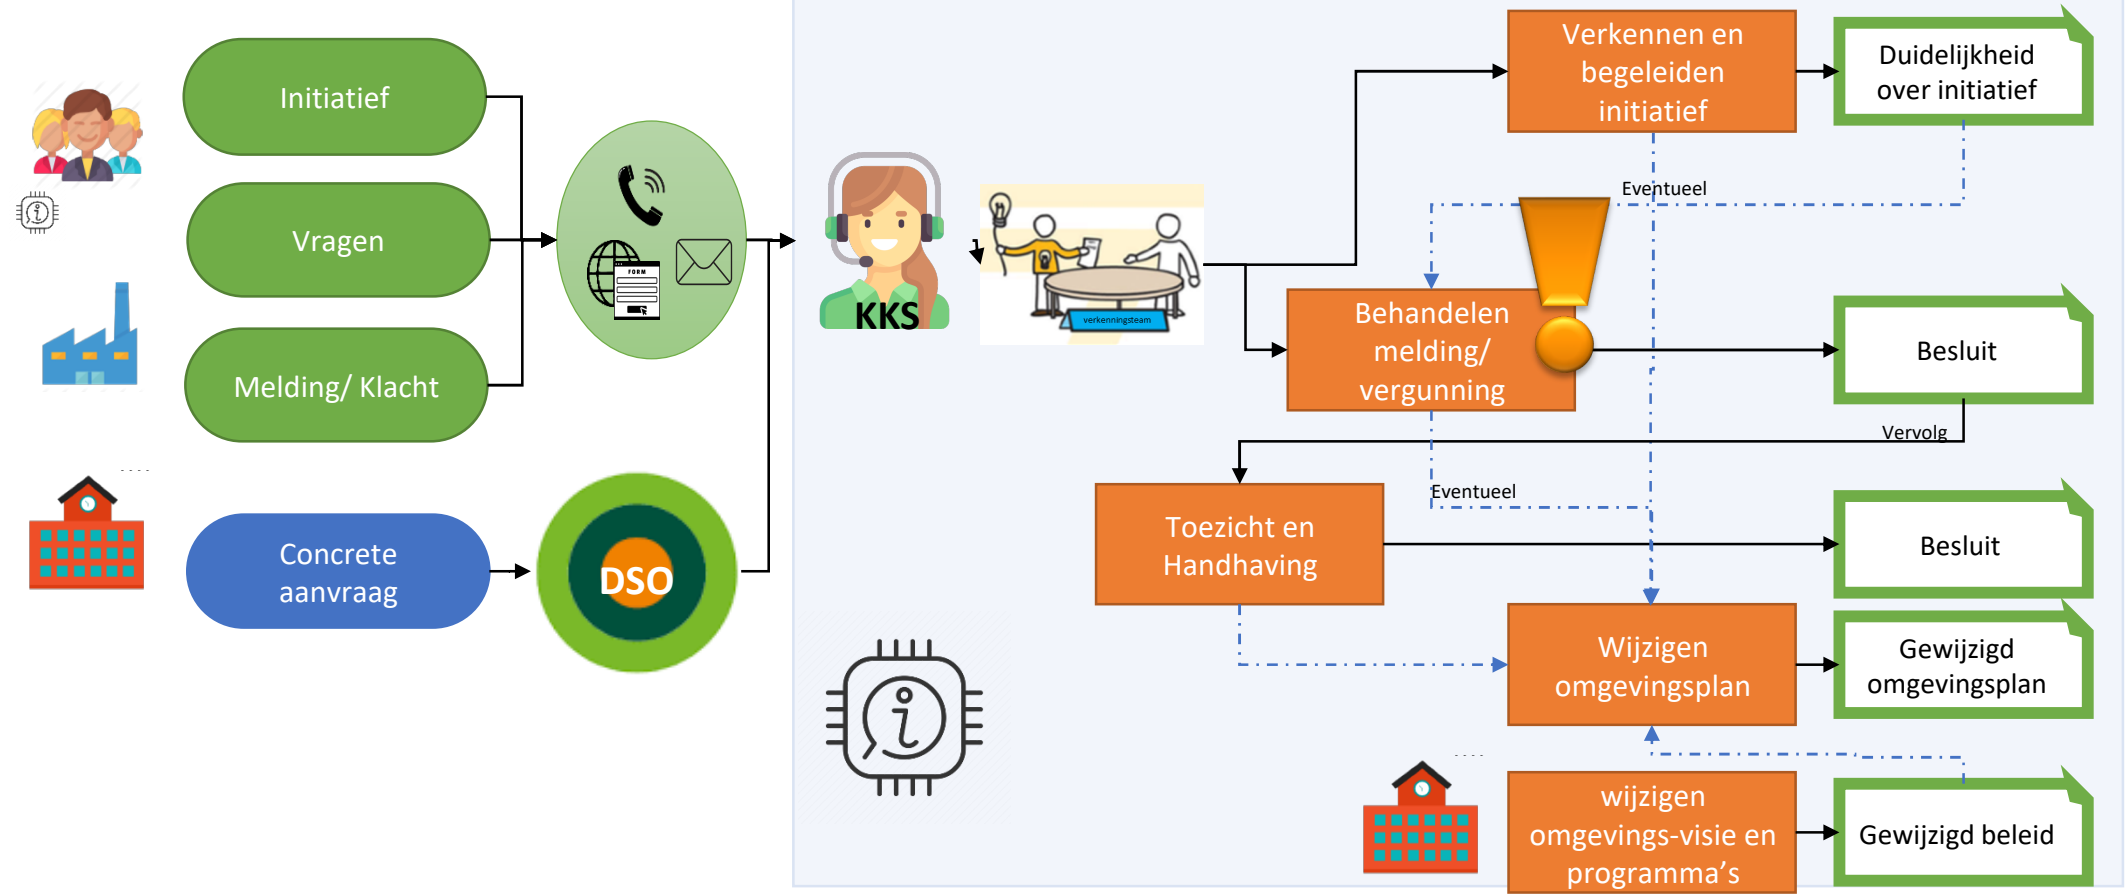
Initiatief

Vragen

Melding/ Klacht

Concrete aanvraag

FORM

DSO

KKS

verkenningsteam

Verkennen en begeleiden initiatief

Duidelijkheid over initiatief

Eventueel

Behandelen melding/ vergunning

Besluit

Vervolg

Eventueel

Toezicht en Handhaving

Besluit

Wijzigen omgevingsplan

Gewijzigd omgevingsplan

wijzigen omgevings-visie en programma's

Gewijzigd beleid